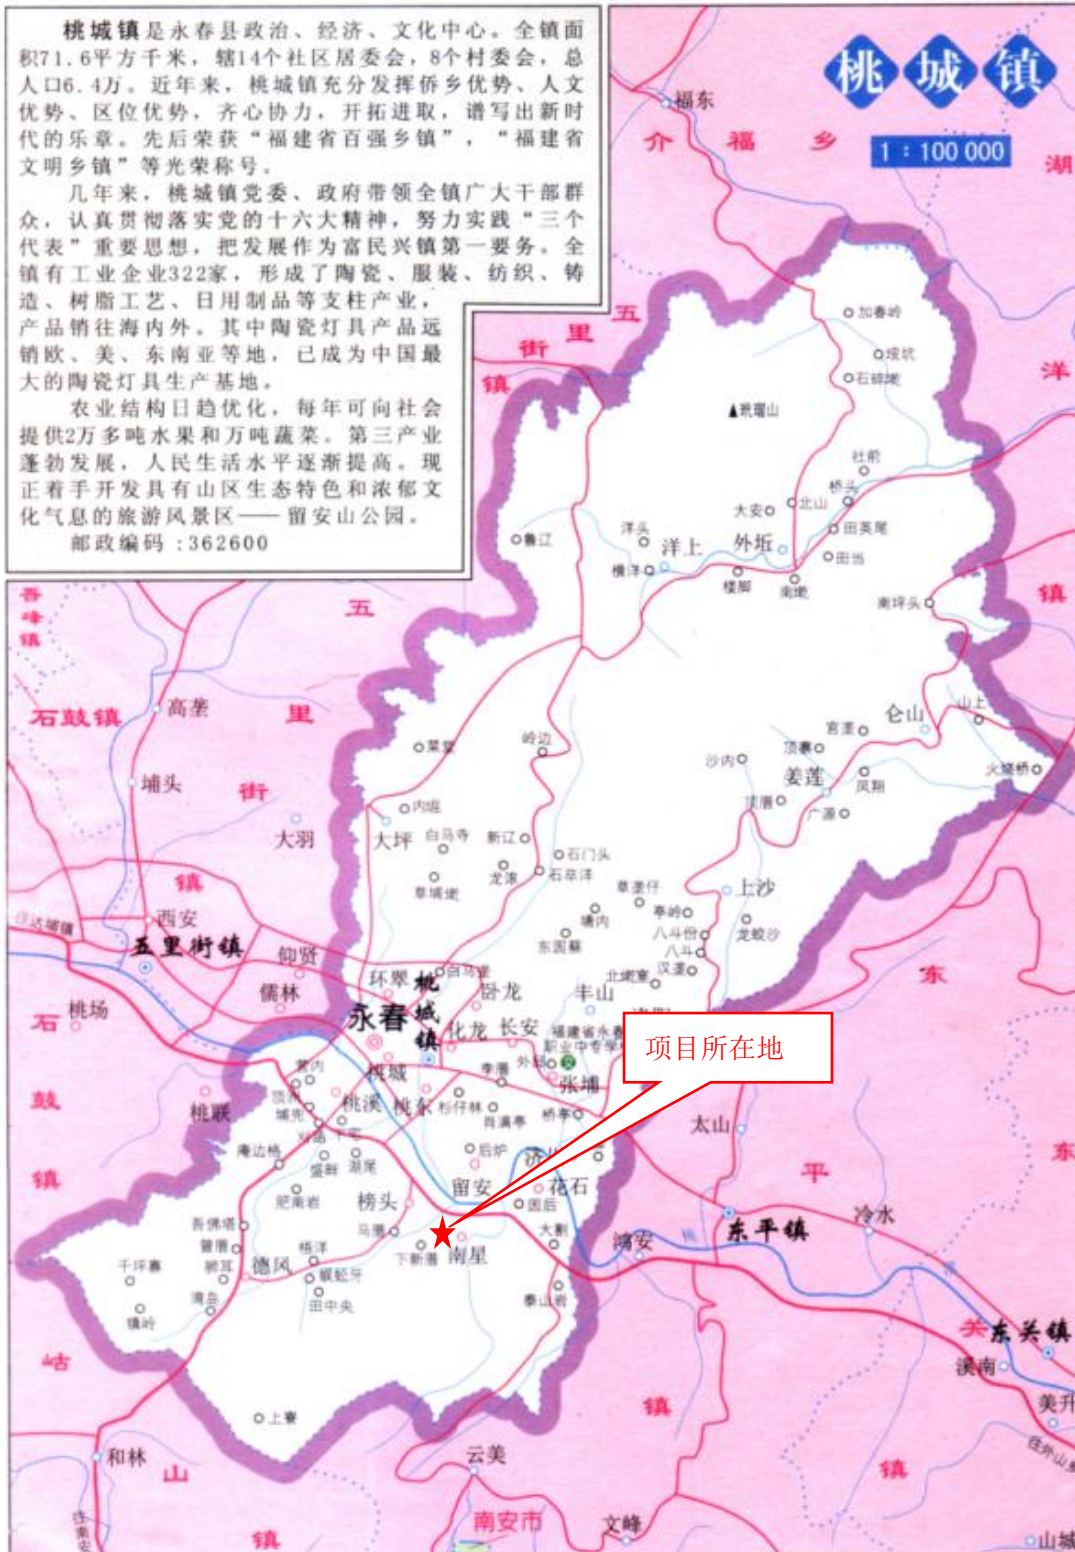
桃城镇是永春县政治、经济、文化中心。全镇面积71.6平方千米，辖14个社区居委会，8个村委会，总人口6.4万。近年来，桃城镇充分发挥侨乡优势、人文优势、区位优势，齐心协力，开拓进取，谱写出新时代的乐章。先后荣获"福建省百强乡镇"，"福建省文明乡镇"等光荣称号。

几年来，桃城镇党委、政府带领全镇广大干部群众，认真贯彻落实党的十六大精神，努力实践"三个代表"重要思想，把发展作为富民兴镇第一要务。全镇有工业企业322家，形成了陶瓷、服装、纺织、铸造、树脂工艺、日用制品等支柱产业，产品销往海内外。其中陶瓷灯具产品远销欧、美、东南亚等地，已成为中国最大的陶瓷灯具生产基地。

农业结构日趋优化，每年可向社会提供2万多吨水果和万吨蔬菜。第三产业蓬勃发展，人民生活水平逐渐提高。现正着手开发具有山区生态特色和浓郁文化气息的旅游风景区——留安山公园。

邮政编码：362600

桃城镇

1：100 000

福东
介 福 乡
湖
五
里
街
镇
洋
镇
加春岭
石碑坡
社前
桥头
北山
大安
田英尾
田当
洋头
洋上
外坵
横洋
南坪头
仓山
山上
火烧桥
宫寨
顶寨
姜莲
凤翔
沙内
广源
岭边
内碓
大坪
白马寺
新辽
石门头
石草洋
龙漈
草埔坡
上沙
章垄仔
亭岭
八斗份
八斗
汉源
龙蛟沙
东园墓
塘内
北硿室
丰山
卧龙
长安
福建省永春职业中专学校
外碧
李厝
张埔
环翠
桃城镇
永春
化龙
桃城
桃溪
桃东
杉仔林
西溪亭
桥亭
后炉
济川
花石
留安
国后
榜头
马厝
下新厝
南星
大荆
泰山岩
德风
银蛇牙
田中央
梧洋
盛峰
湖尾
岩上
石鼓镇
高垄
埔头
大羽
西安
五里街镇
仰贤
儒林
桃场
石
鼓
镇
桃联
东
平
镇
太山
东平镇
冷水
湖安
东关镇
溪南
美升
岵
山
镇
和林
云美
南安市
文峰
山城
上寮
千坪寨
蒲岭
香峰镇
东
项目所在地